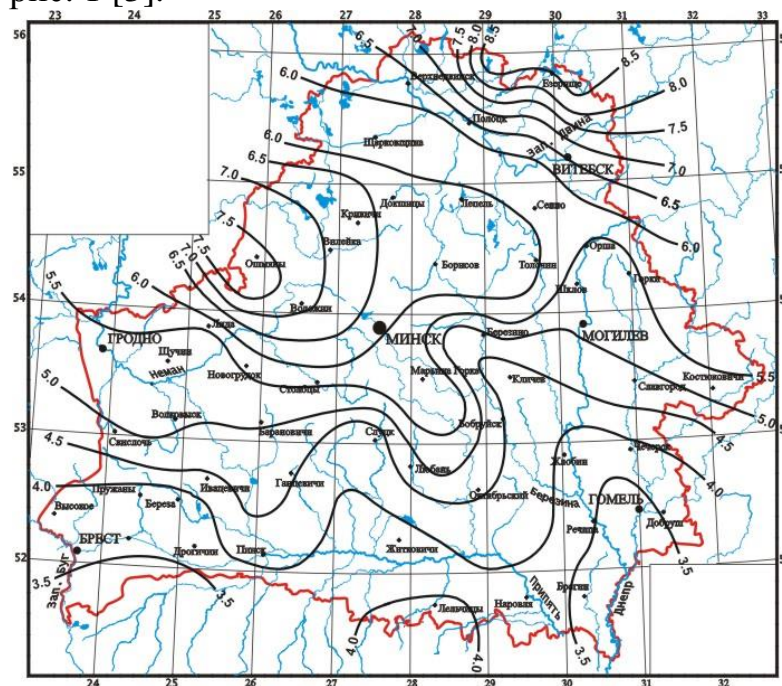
рис. 1 [5].

23 24 25 26 27 28 29 30 31 32 33

56 55 54 53 52

6.5 7.0 7.5 8.0 8.5 8.5 8.0 7.5 7.0 6.5 6.0 6.0 6.0 6.5 7.0 7.5 7.5 7.0 6.5 6.0 5.5 5.0 4.5 4.0 3.5 3.5 4.0 4.0 3.5 3.5 4.0 4.5 5.0 5.5

Верхнедвинск
Езерище
Полоцк
Зап. Двина
Шарковщина
ВИТЕБСК
Докшицы
Лепель
Сенно
Крулевщизна
Вилейка
Ошмяны
Орша
Толочин
Борисов
Горки
Шклов
Воложин
ГРОДНО
Лида
МИНСК
Березино
МОГИЛЕВ
Щучин
Неман
Новогрудок
Марьина Горка
Кличев
Костюковичи
Столбцы
Славгород
Волковыск
Бобруйск
Свислочь
Барановичи
Слуцк
Жлобин
Чечерск
Любань
Пружаны
Ганцевичи
Ивацевичи
Октябрьский
Березина
ГОМЕЛЬ
Высокое
Береза
Добруш
Речица
БРЕСТ
Дрогичин
Пинск
Житковичи
Зап. Буг
Припять
Днепр
Брагин
Лельчицы
Наровля